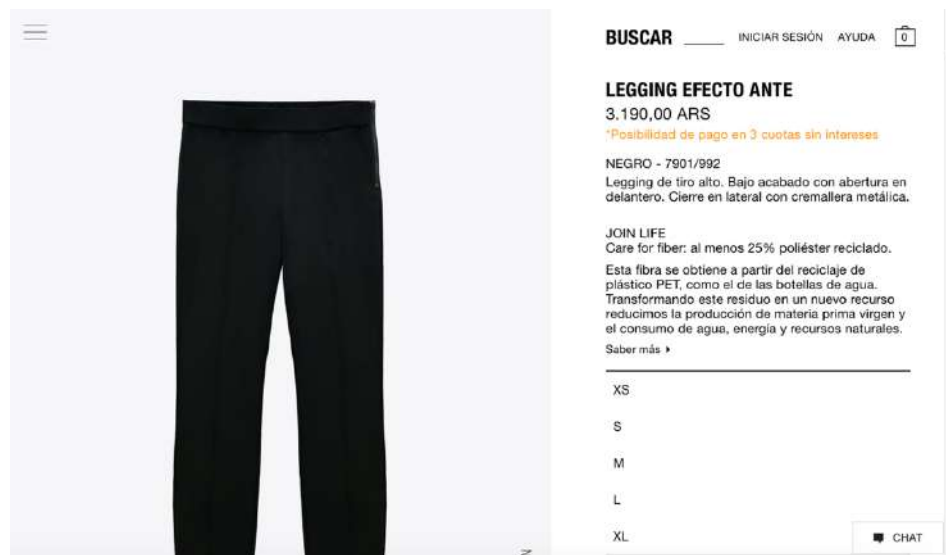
BUSCAR INICIAR SESIÓN AYUDA 0

LEGGING EFECTO ANTE

3.190,00 ARS

*Posibilidad de pago en 3 cuotas sin intereses

NEGRO - 7901/992

Legging de tiro alto. Bajo acabado con abertura en delantero. Cierre en lateral con cremallera metálica.

JOIN LIFE
Care for fiber: al menos 25% poliéster reciclado.

Esta fibra se obtiene a partir del reciclaje de plástico PET, como el de las botellas de agua. Transformando este residuo en un nuevo recurso reducimos la producción de materia prima virgen y el consumo de agua, energía y recursos naturales.

Saber más ▸

XS

S

M

L

XL

CHAT